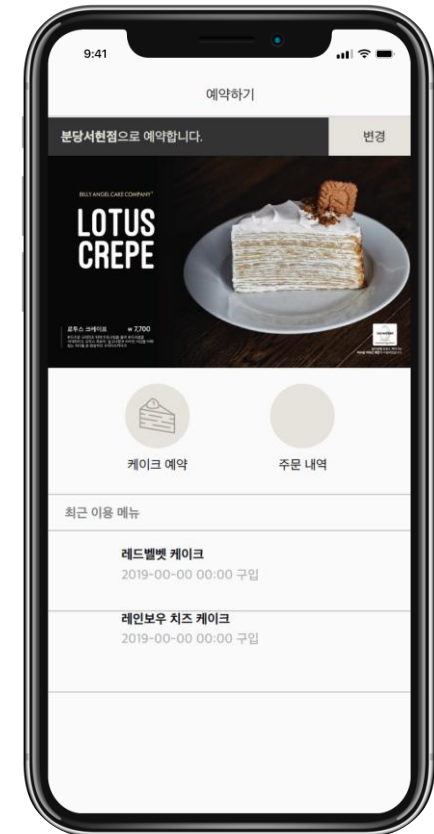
9:41

예약하기

분당서현점으로 예약합니다.

변경

BILLY ANGEL CAKE COMPANY

LOTUS CREPE

로투스 크레이프 ₩ 7,700

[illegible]

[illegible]

케이크 예약

주문 내역

최근 이용 메뉴

레드벨벳 케이크
2019-00-00 00:00 구입

레인보우 치즈 케이크
2019-00-00 00:00 구입